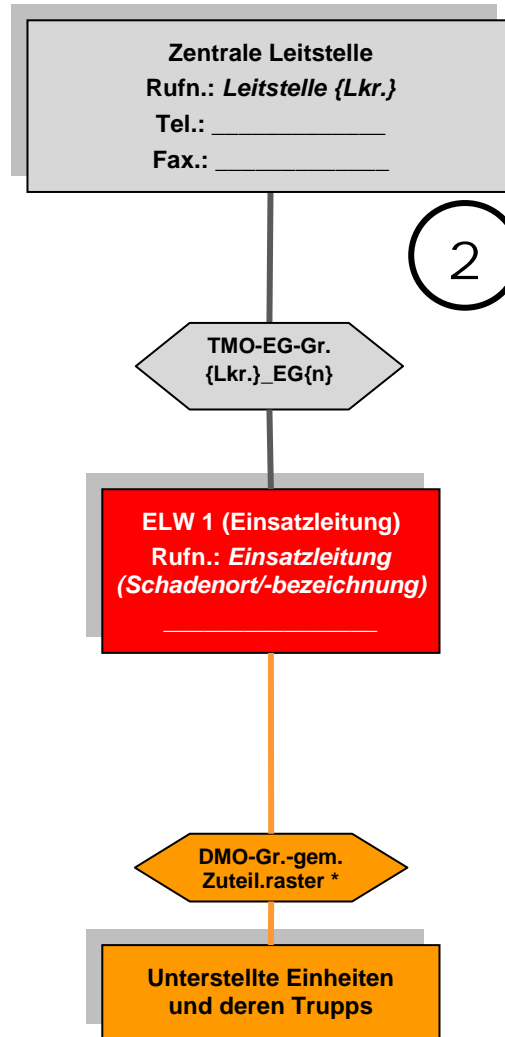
Zentrale Leitstelle
Rufn.: *Leitstelle {Lkr.}*
Tel.: ____________
Fax.: ____________

2

TMO-EG-Gr.
{Lkr.}_EG{n}

ELW 1 (Einsatzleitung)
Rufn.: *Einsatzleitung (Schadenort/-bezeichnung)*
______________

DMO-Gr.-gem.
Zuteil.raster *

Unterstellte Einheiten
und deren Trupps